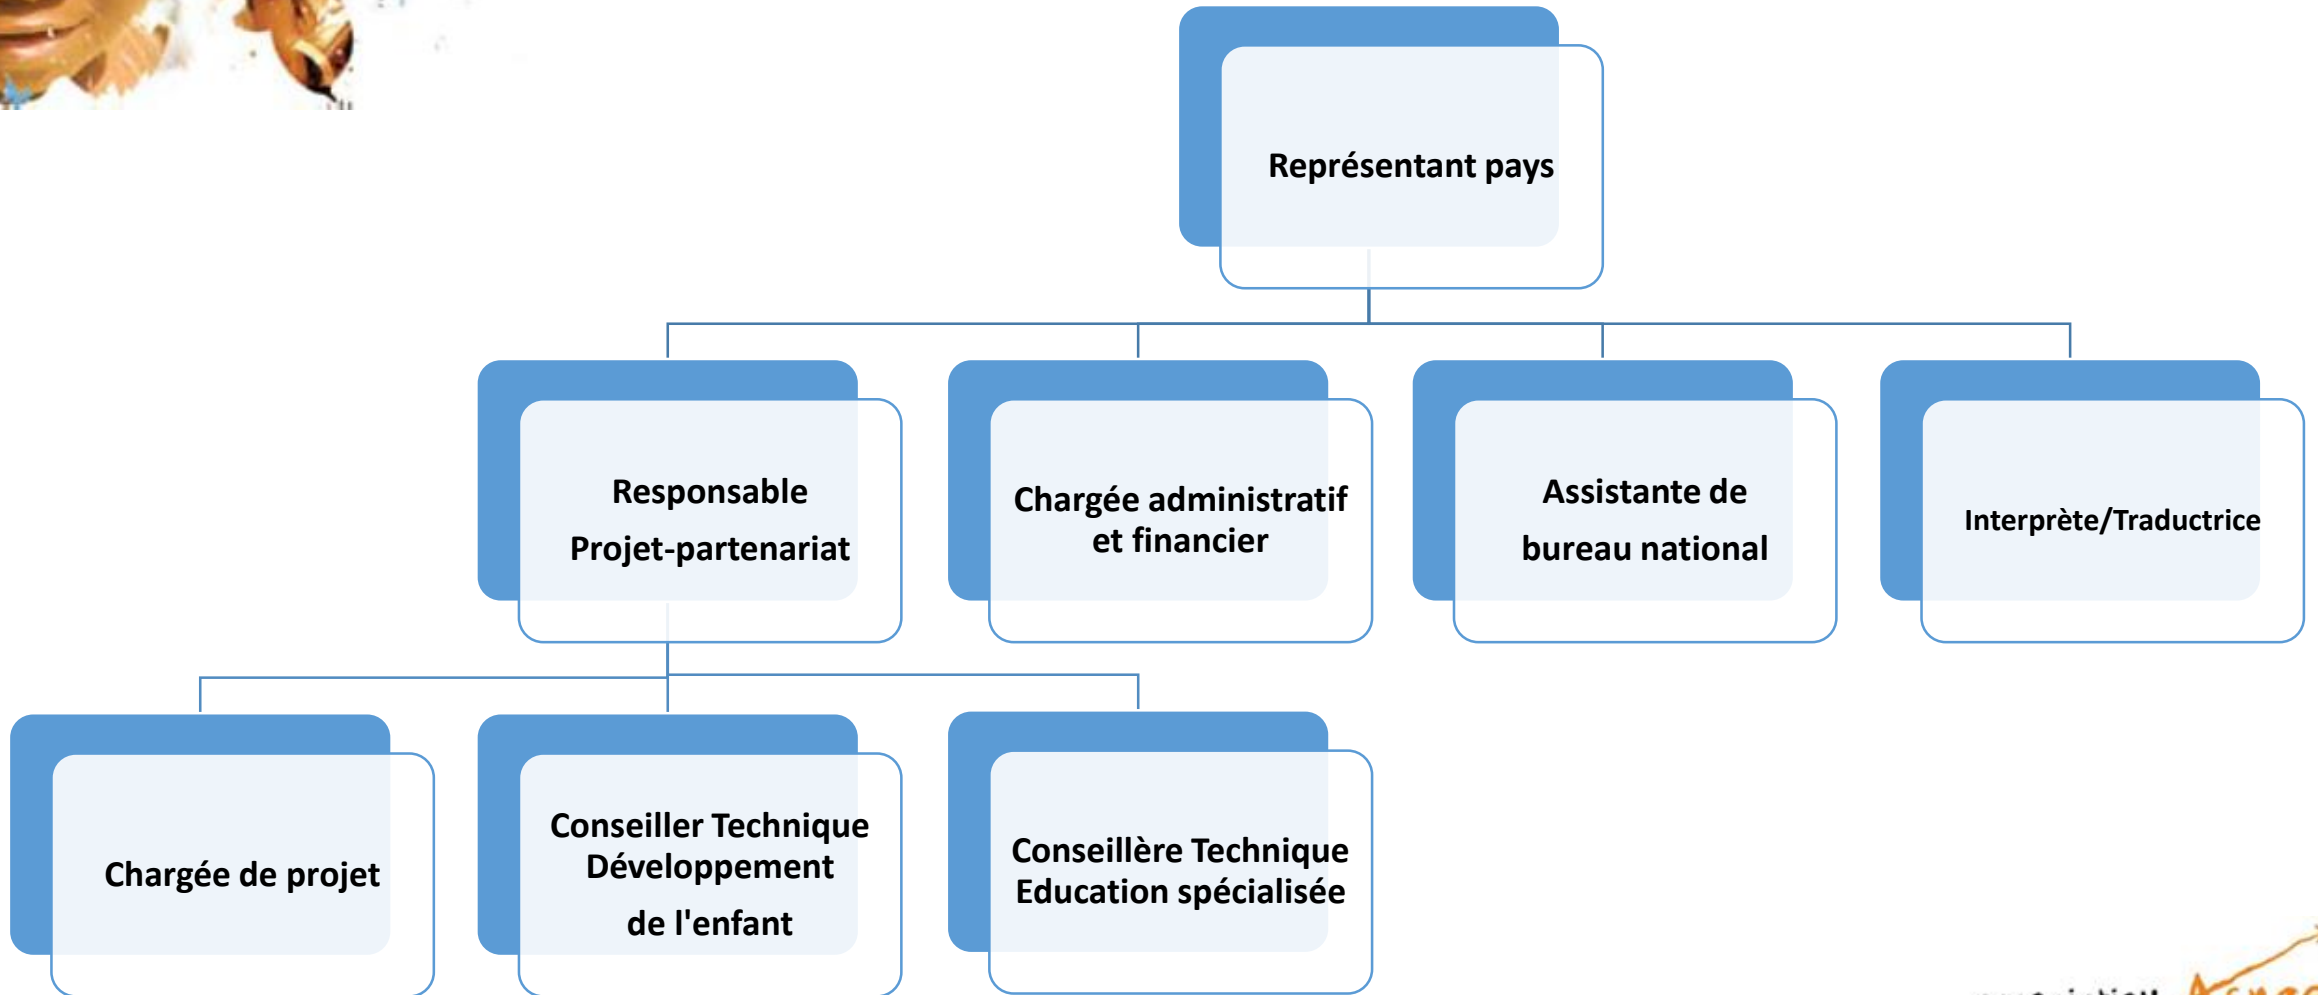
Représentant pays

Responsable Projet-partenariat

Chargée administratif et financier

Assistante de bureau national

Interprète/Traductrice

Chargée de projet

Conseiller Technique Développement de l'enfant

Conseillère Technique Education spécialisée

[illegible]